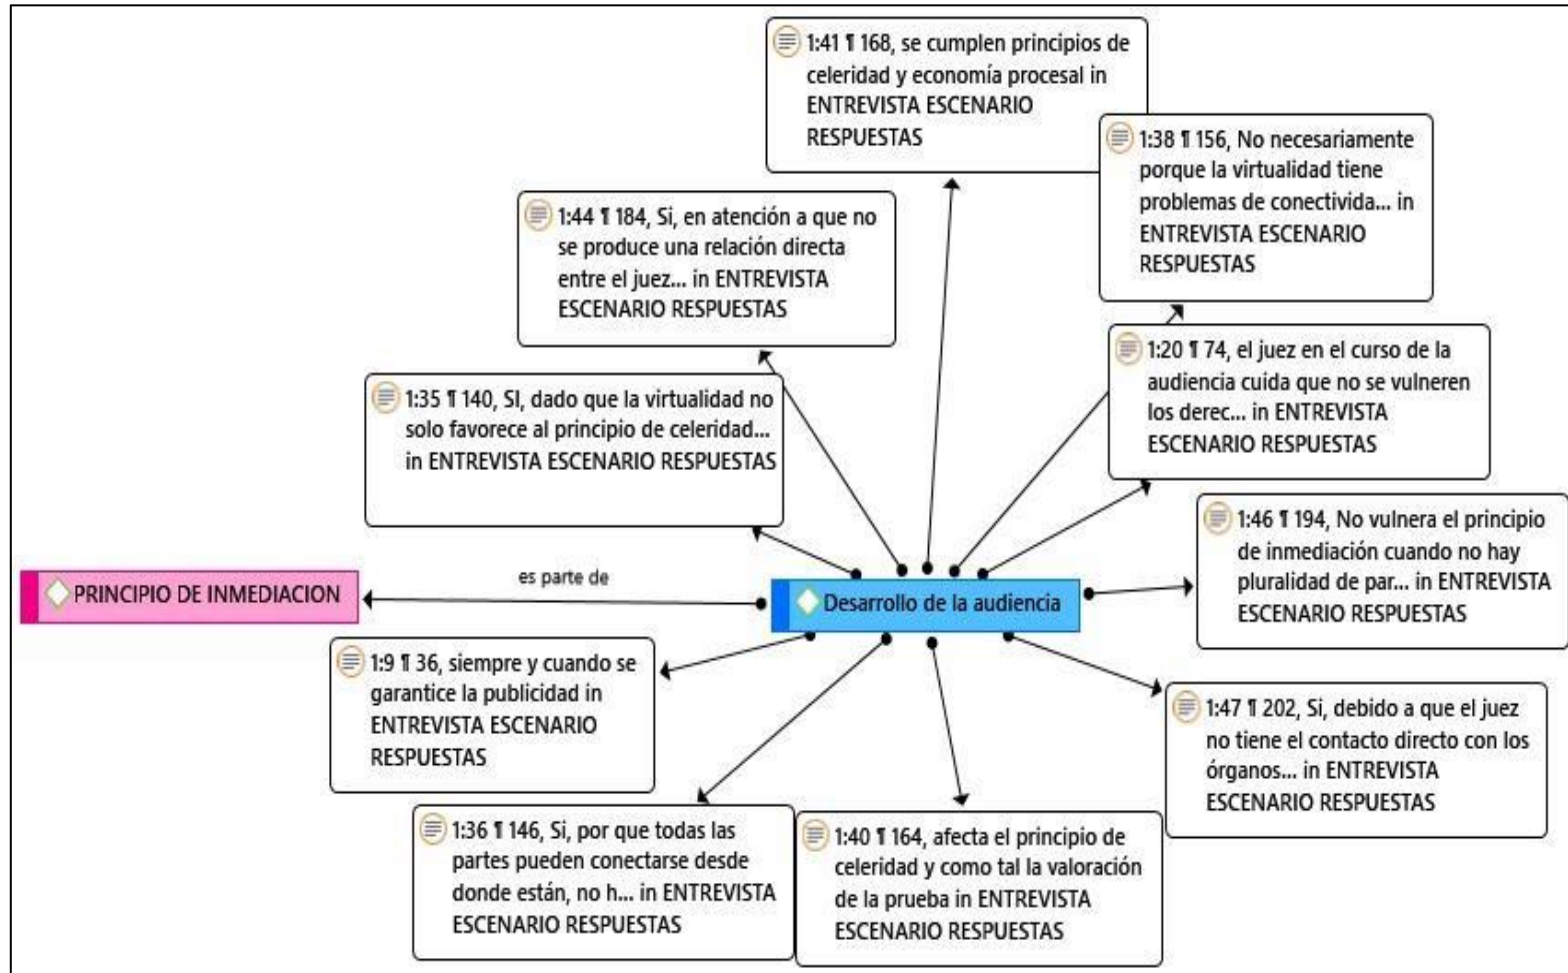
1:41 ¶ 168, se cumplen principios de celeridad y economía procesal in ENTREVISTA ESCENARIO RESPUESTAS

1:38 ¶ 156, No necesariamente porque la virtualidad tiene problemas de conectivida... in ENTREVISTA ESCENARIO RESPUESTAS

1:44 ¶ 184, Si, en atención a que no se produce una relación directa entre el juez... in ENTREVISTA ESCENARIO RESPUESTAS

1:20 ¶ 74, el juez en el curso de la audiencia cuida que no se vulneren los derec... in ENTREVISTA ESCENARIO RESPUESTAS

1:35 ¶ 140, SI, dado que la virtualidad no solo favorece al principio de celeridad... in ENTREVISTA ESCENARIO RESPUESTAS

1:46 ¶ 194, No vulnera el principio de inmediación cuando no hay pluralidad de par... in ENTREVISTA ESCENARIO RESPUESTAS

PRINCIPIO DE INMEDIACION

es parte de

Desarrollo de la audiencia

1:9 ¶ 36, siempre y cuando se garantice la publicidad in ENTREVISTA ESCENARIO RESPUESTAS

1:47 ¶ 202, Si, debido a que el juez no tiene el contacto directo con los órganos... in ENTREVISTA ESCENARIO RESPUESTAS

1:36 ¶ 146, Si, por que todas las partes pueden conectarse desde donde están, no h... in ENTREVISTA ESCENARIO RESPUESTAS

1:40 ¶ 164, afecta el principio de celeridad y como tal la valoración de la prueba in ENTREVISTA ESCENARIO RESPUESTAS